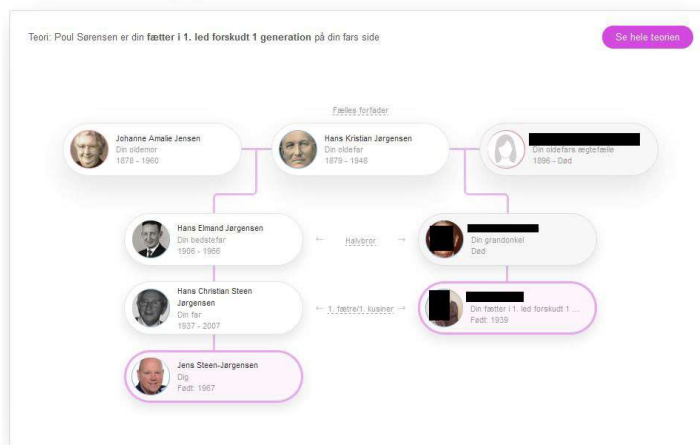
Teori: Poul Sørensen er din fætter i 1. led forskudt 1 generation på din fars side

Se hele teorien

Fælles forfader

Johanne Amalie Jensen
Din oldemor
1878 - 1960

Hans Kristian Jørgensen
Din oldefar
1879 - 1948

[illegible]
Din oldefars ægtefælle
1896 - Død

Hans Elmand Jørgensen
Din bedstefar
1906 - 1966

← Halvbror →

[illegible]
Din grandonkel
Død

Hans Christian Steen Jørgensen
Din far
1937 - 2007

← 1. fætre/1. kusiner →

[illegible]
Din fætter i 1. led forskudt 1 ...
Født: 1939

Jens Steen-Jørgensen
Dig
Født: 1967